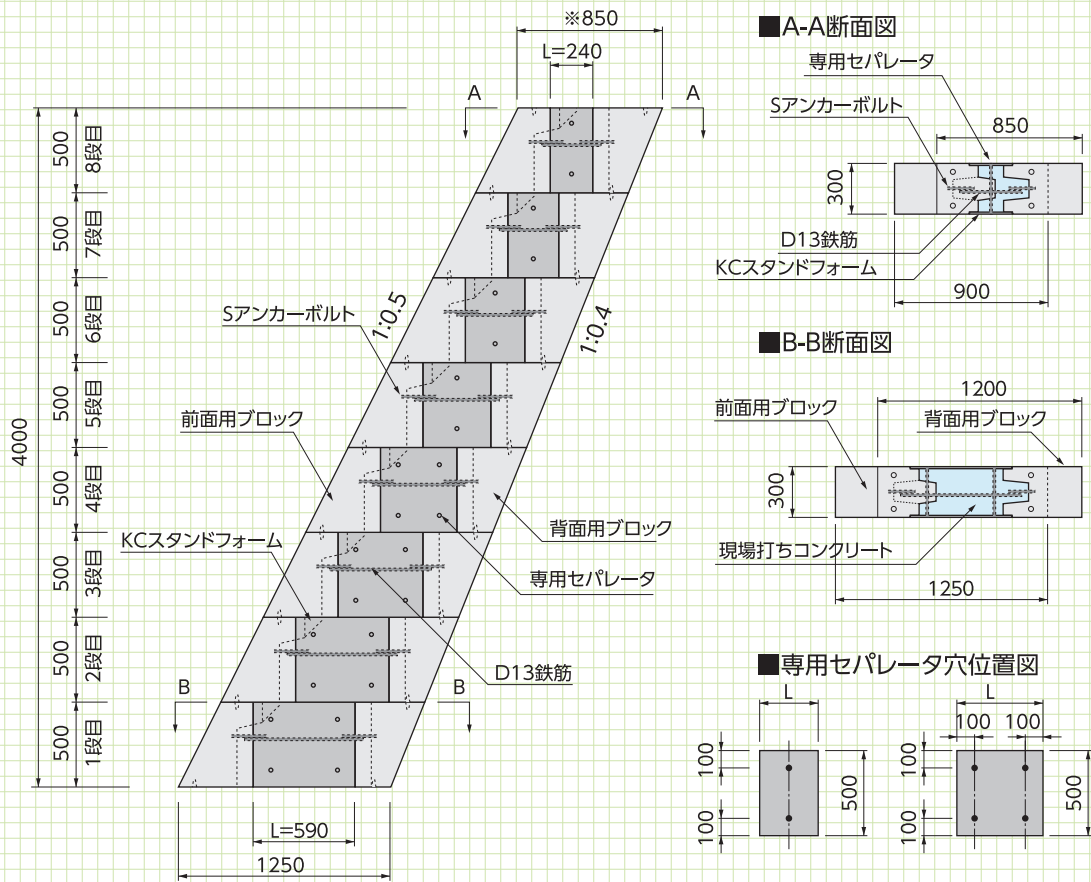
※850
L=240
A
A
4000
500 8段目
500 7段目
500 6段目
500 5段目
500 4段目
500 3段目
500 2段目
500 1段目
1:0.5
1:0.4
Sアンカーボルト
前面用ブロック
背面用ブロック
KCスタンドフォーム
専用セパレータ
D13鉄筋
B
B
L=590
1250

■A-A断面図
専用セパレータ
Sアンカーボルト
850
300
D13鉄筋
KCスタンドフォーム
900

■B-B断面図
1200
前面用ブロック
背面用ブロック
300
現場打ちコンクリート
1250

■専用セパレータ穴位置図
L
100
100
500
L
100 100
100
100
500